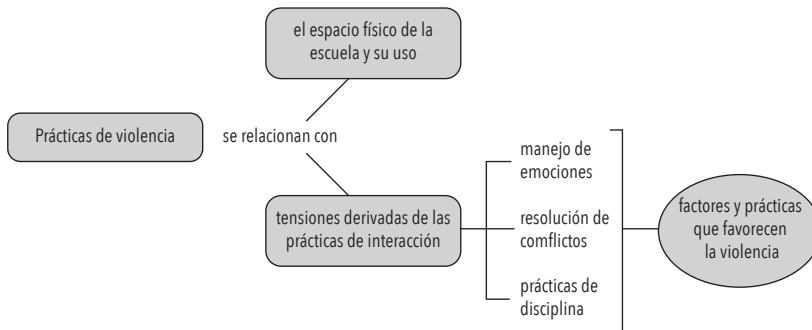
el espacio físico de la escuela y su uso

Prácticas de violencia

se relacionan con

tensiones derivadas de las prácticas de interacción

manejo de emociones

resolución de comflictos

prácticas de disciplina

factores y prácticas que favorecen la violencia